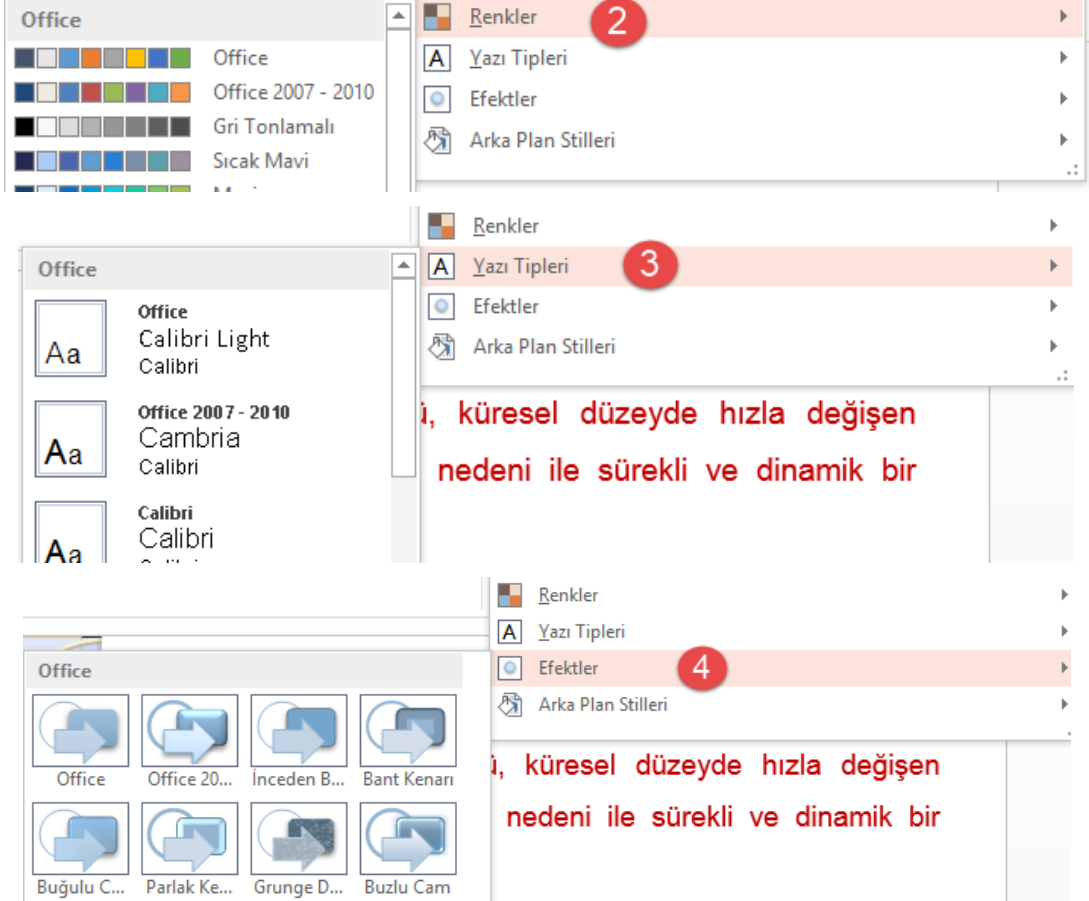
Office
Office
Office 2007 - 2010
Gri Tonlamalı
Sıcak Mavi

Renkler
2
Yazı Tipleri
Efektler
Arka Plan Stilleri

Renkler
Yazı Tipleri
3
Efektler
Arka Plan Stilleri

Office
Aa
Office
Calibri Light
Calibri
Aa
Office 2007 - 2010
Cambria
Calibri
Aa
Calibri
Calibri

ü, küresel düzeyde hızla değişen
nedeni ile sürekli ve dinamik bir

Renkler
Yazı Tipleri
Efektler
4
Arka Plan Stilleri

Office
Office
Office 20...
İnceden B...
Bant Kenarı
Buğulu C...
Parlak Ke...
Grunge D...
Buzlu Cam

ü, küresel düzeyde hızla değişen
nedeni ile sürekli ve dinamik bir